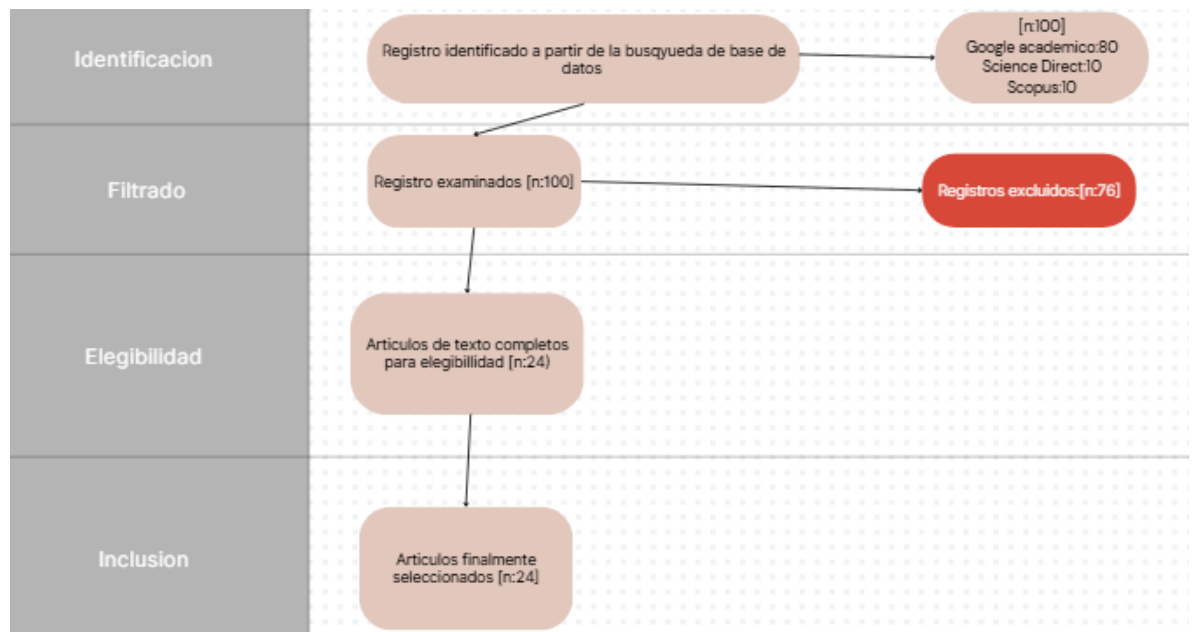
Identificacion

Registro identificado a partir de la busqyueda de base de datos

[n:100]
Google academico:80
Science Direct:10
Scopus:10

Filtrado

Registro examinados [n:100]

Registros excluidos:[n:76]

Elegibilidad

Articulos de texto completos para elegibillidad [n:24)

Inclusion

Articulos finalmente seleccionados [n:24]